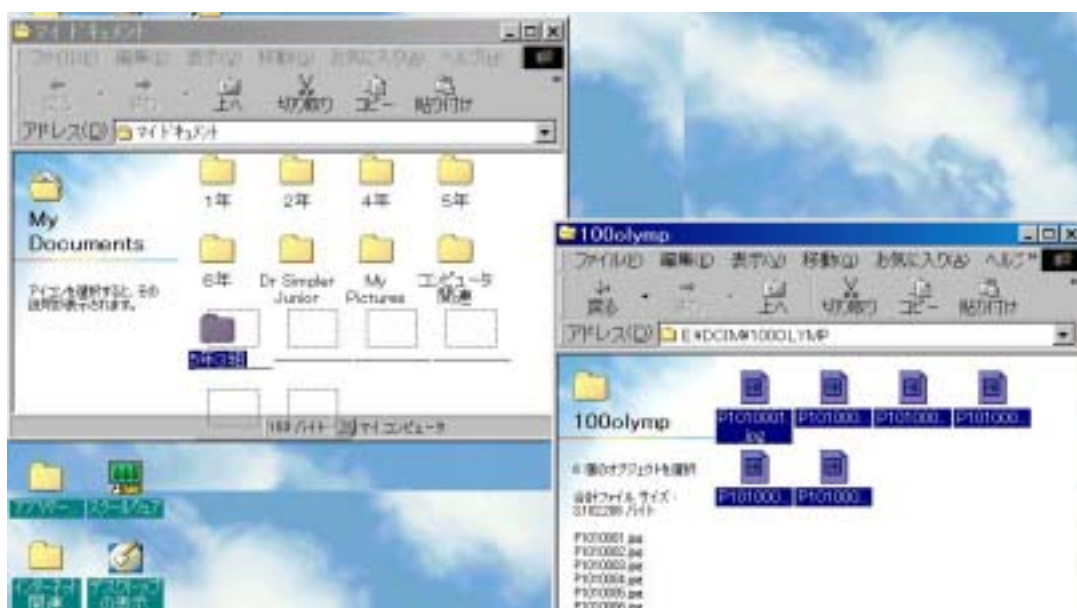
マイ ドキュメント
ファイル(F) 編集(E) 表示(V) 移動(G) お気に入り(A) ヘルプ(H)
戻る 進む 上へ 切り取り コピー 貼り付け
アドレス(D) マイ ドキュメント

My Documents
アイコンを選択すると、その説明を表示されます。

1年 2年 4年 5年
6年 Dr Simpler Junior My Pictures コンピュータ関連
新しいフォルダ

168 バイト マイ コンピュータ

アクセサリー スケジュール
インターネット関連 アプリケーションの表示

100olymp
ファイル(F) 編集(E) 表示(V) 移動(G) お気に入り(A) ヘルプ(H)
戻る 進む 上へ 切り取り コピー 貼り付け
アドレス(D) E:¥DCIM¥100OLYMP

100olymp
6 個のオブジェクトを選択
合計ファイル サイズ: 3182286 バイト
P1010001.jpg
P1010002.jpg
P1010003.jpg
P1010004.jpg
P1010005.jpg
P1010006.jpg

P1010001.jpg P101000... P101000... P101000... P101000... P101000...